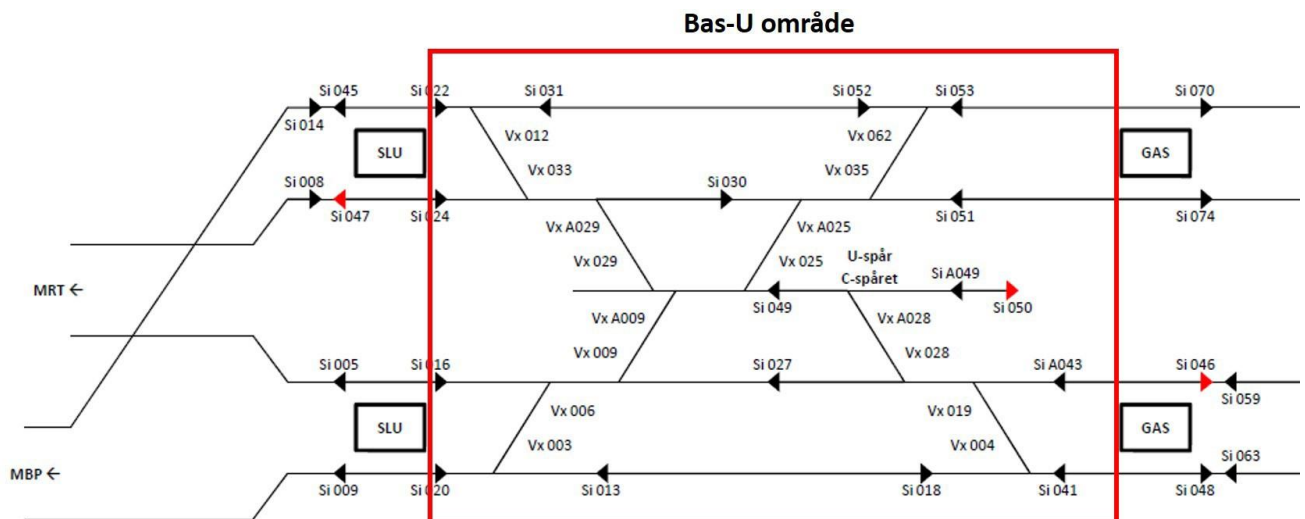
Bas-U område

Si 045
Si 022
Si 031
Si 052
Si 053
Si 070
Si 014
Vx 012
Vx 062
SLU
GAS
Vx 033
Vx 035
Si 008
Si 030
Si 047
Si 024
Si 051
Si 074
Vx A029
Vx A025
U-spår
Vx 029
Vx 025
C-spåret
Si A049
MRT ←
Si 049
Si 050
Vx A009
Vx A028
Vx 009
Vx 028
Si 005
Si 016
Si 027
Si A043
Si 046
Si 059
Vx 006
Vx 019
SLU
GAS
Vx 003
Vx 004
Si 063
MBP ←
Si 009
Si 020
Si 013
Si 018
Si 041
Si 048